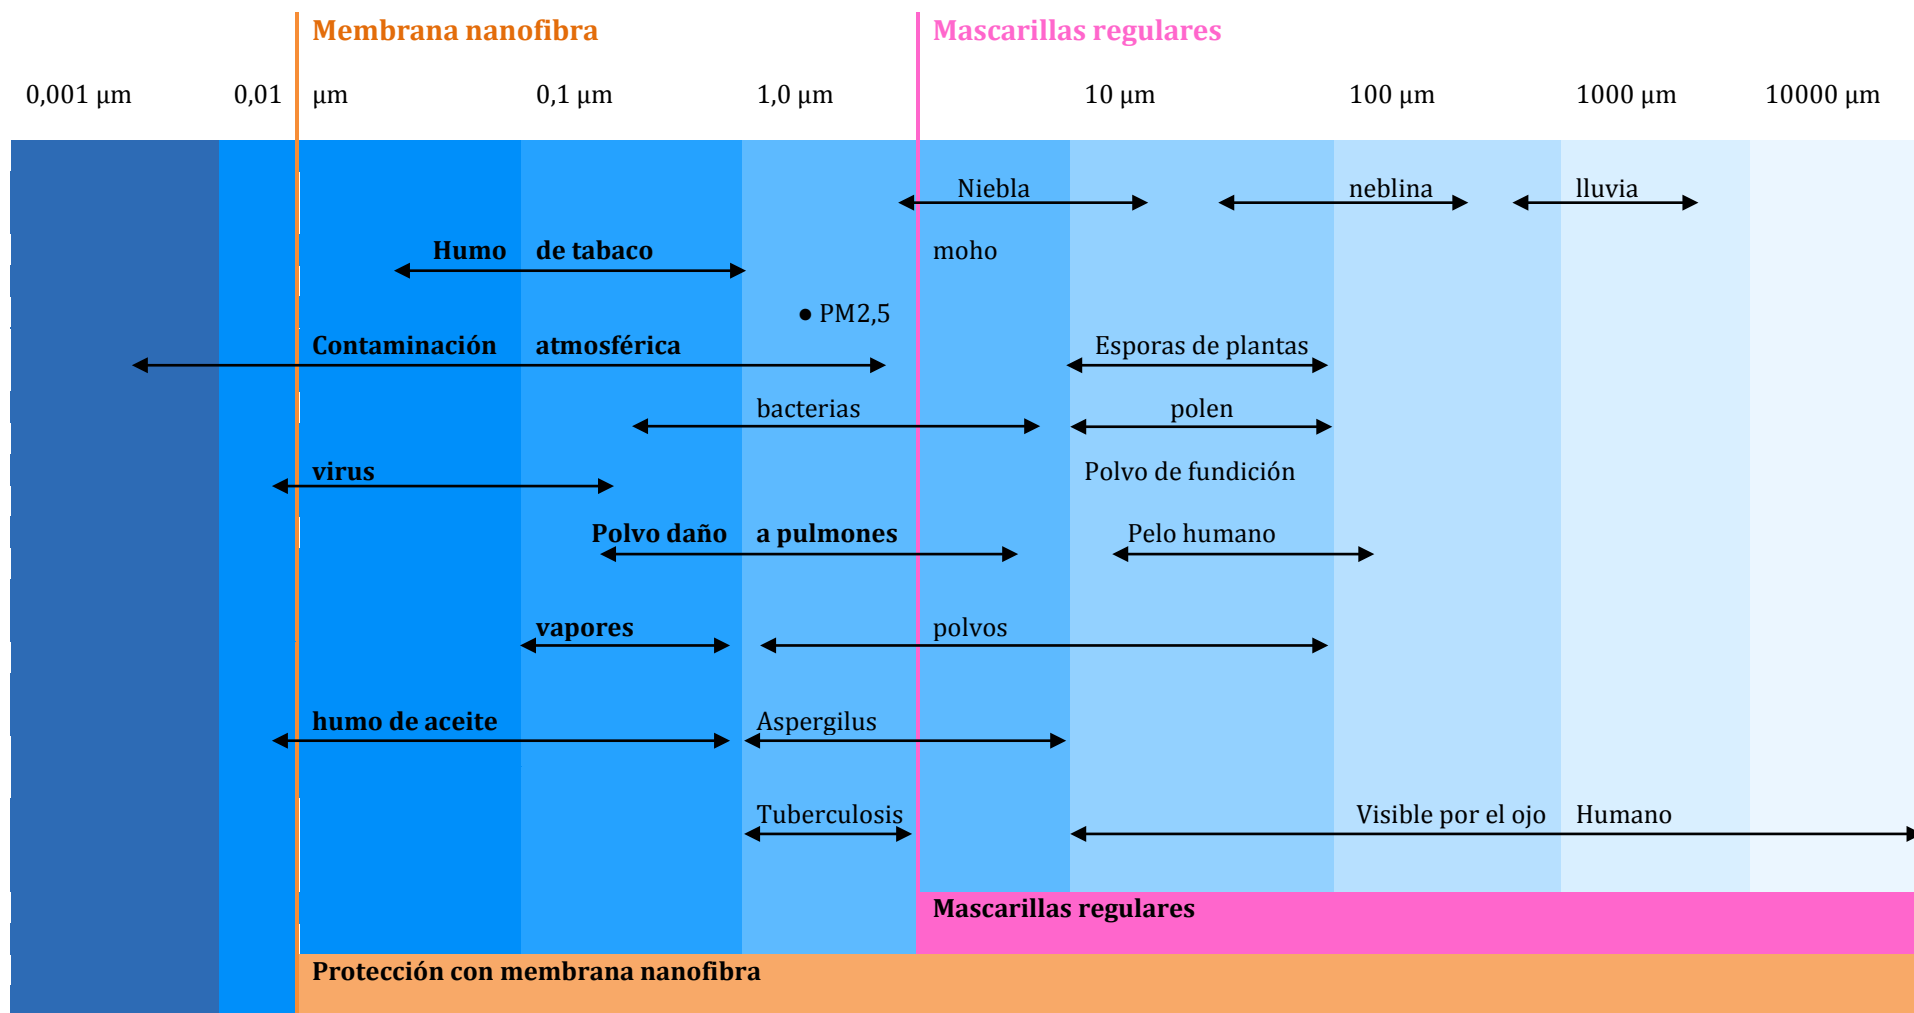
Membrana nanofibra

Mascarillas regulares

0,001 µm 0,01 µm 0,1 µm 1,0 µm 10 µm 100 µm 1000 µm 10000 µm

Niebla

neblina

lluvia

Humo de tabaco

moho

● PM2,5

Contaminación atmosférica

Esporas de plantas

bacterias

polen

virus

Polvo de fundición

Polvo daño a pulmones

Pelo humano

vapores

polvos

humo de aceite

Aspergilus

Tuberculosis

Visible por el ojo Humano

Mascarillas regulares

Protección con membrana nanofibra